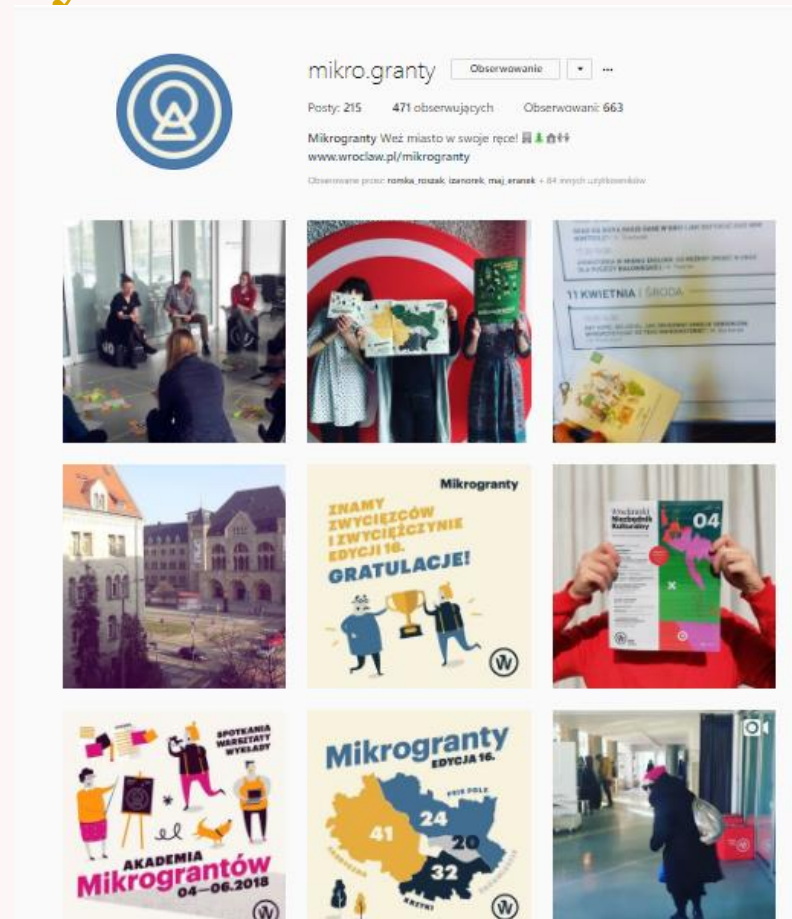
mikro.granty Obserwowanie ▾ ···

Posty: 215 471 obserwujących Obserwowani: 663

Mikrogranty Weź miasto w swoje ręce!
www.wroclaw.pl/mikrogranty

Obserwowane przez: romka_roszak, izanorek, maj_eranek + 84 innych użytkowników

11 KWIETNIA | ŚRODA

Mikrogranty

ZNAMY ZWYCIĘZCÓW I ZWYCIĘZCZYNIE EDYCJI 16.

GRATULACJE!

Wrocławski Niezbędnik Kulturalny 04

SPOTKANIA WARSZTATY WYKŁADY

AKADEMIA Mikrograntów 04—06.2018

Mikrogranty EDYCJA 16.

41 24 20 32

PSIE POLE FABRYCZNA KRZYKI